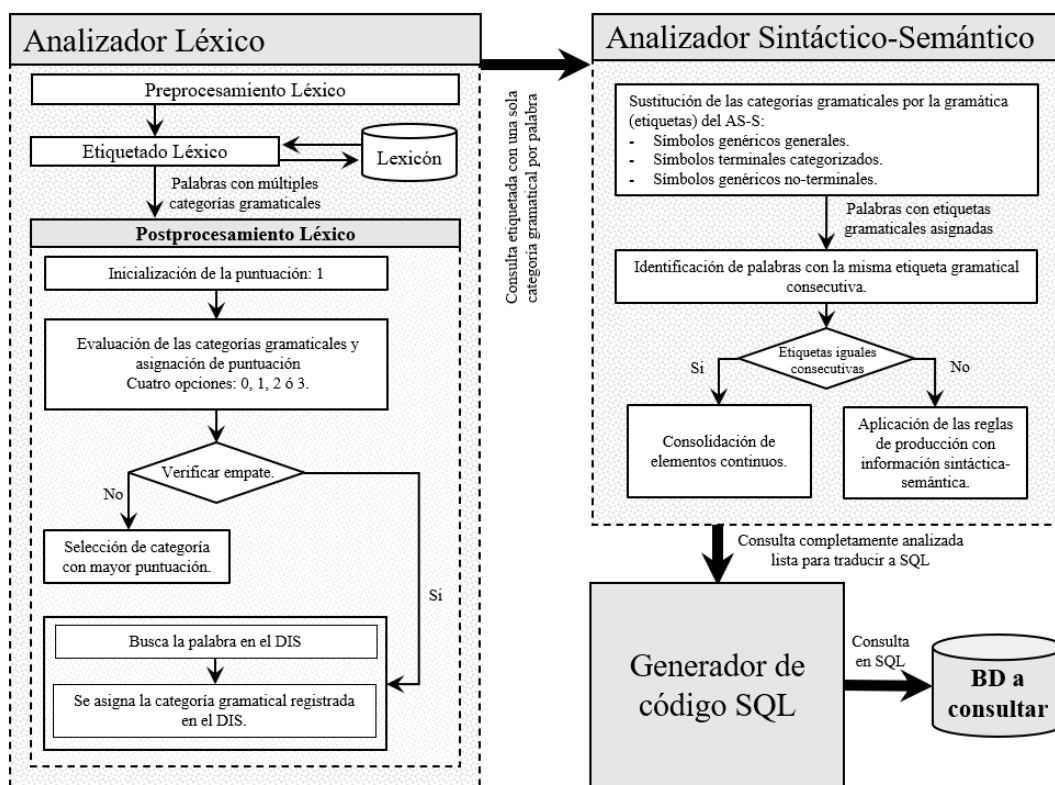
Analizador Léxico

Preprocesamiento Léxico

Etiquetado Léxico

Lexicón

Palabras con múltiples categorías gramaticales

Postprocesamiento Léxico

Inicialización de la puntuación: 1

Evaluación de las categorías gramaticales y asignación de puntuación
Cuatro opciones: 0, 1, 2 ó 3.

Verificar empate.

No

Si

Selección de categoría con mayor puntuación.

Busca la palabra en el DIS

Se asigna la categoría gramatical registrada en el DIS.

Consulta etiquetada con una sola categoría gramatical por palabra

Analizador Sintáctico-Semántico

Sustitución de las categorías gramaticales por la gramática (etiquetas) del AS-S:
- Símbolos genéricos generales.
- Símbolos terminales categorizados.
- Símbolos genéricos no-terminales.

Palabras con etiquetas gramaticales asignadas

Identificación de palabras con la misma etiqueta gramatical consecutiva.

Etiquetas iguales consecutivas

Si

No

Consolidación de elementos continuos.

Aplicación de las reglas de producción con información sintáctica-semántica.

Consulta completamente analizada lista para traducir a SQL

Generador de código SQL

Consulta en SQL

BD a consultar